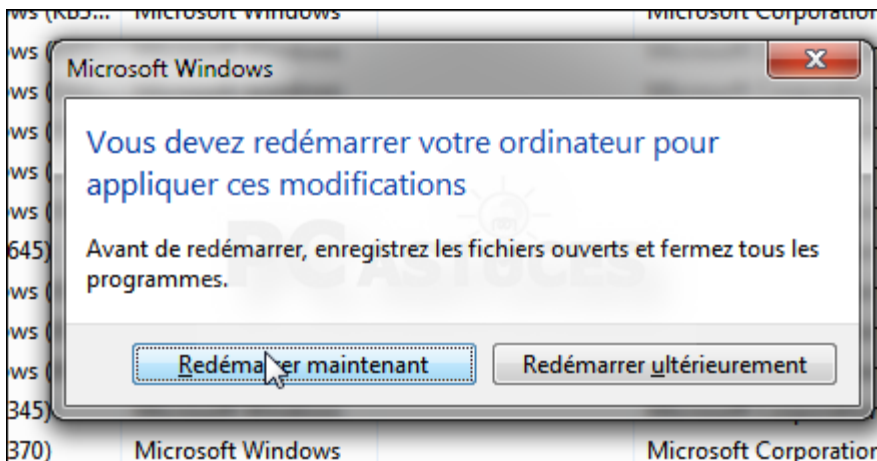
ws (KB5... Microsoft Windows Microsoft Corporation

ws (
ws (
ws (
ws (
ws (
645)
ws (
ws (
ws (
345)

Microsoft Windows

Vous devez redémarrer votre ordinateur pour appliquer ces modifications

Avant de redémarrer, enregistrez les fichiers ouverts et fermez tous les programmes.

PC ASTUCES

Redémarrer maintenant

Redémarrer ultérieurement

370) Microsoft Windows Microsoft Corporation